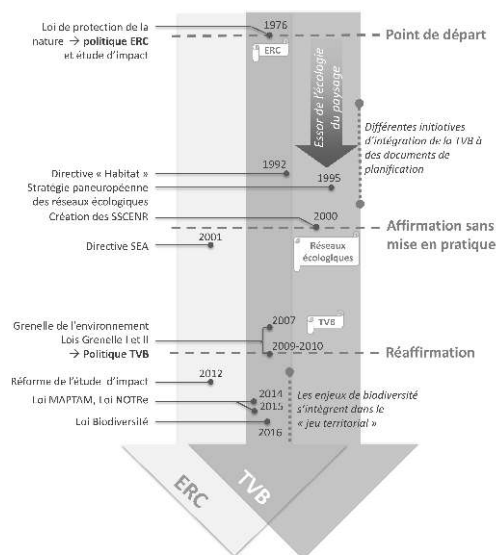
Loi de protection de la nature → politique ERC et étude d'impact

1976

ERC

Point de départ

Essor de l'écologie du paysage

Différentes initiatives d'intégration de la TVB à des documents de planification

Directive « Habitat »

1992

1995

Stratégie paneuropéenne des réseaux écologiques

Création des SSCENR

2000

Affirmation sans mise en pratique

Directive SEA

2001

Réseaux écologiques

Grenelle de l'environnement

2007

TVB

Lois Grenelle I et II

2009-2010

→ Politique TVB

Réaffirmation

Réforme de l'étude d'impact

2012

Loi MAPTAM, Loi NOTRe

2014

2015

Les enjeux de biodiversité s'intègrent dans le « jeu territorial »

Loi Biodiversité

2016

ERC

TVB